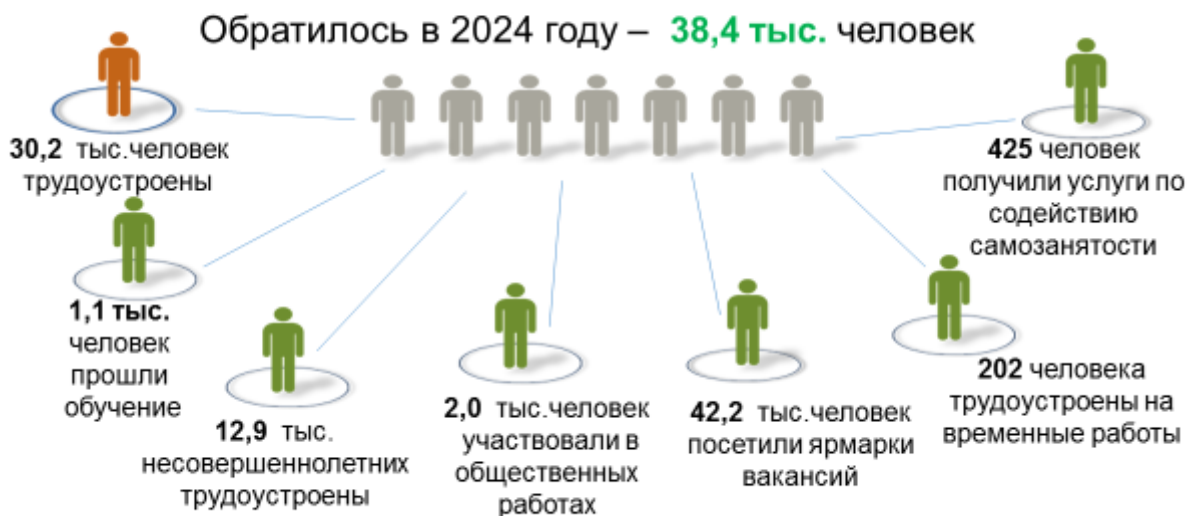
Обратилось в 2024 году – 38,4 тыс. человек

30,2 тыс.человек трудоустроены

425 человек получили услуги по содействию самозанятости

1,1 тыс. человек прошли обучение

12,9 тыс. несовершеннолетних трудоустроены

2,0 тыс.человек участвовали в общественных работах

42,2 тыс.человек посетили ярмарки вакансий

202 человека трудоустроены на временные работы